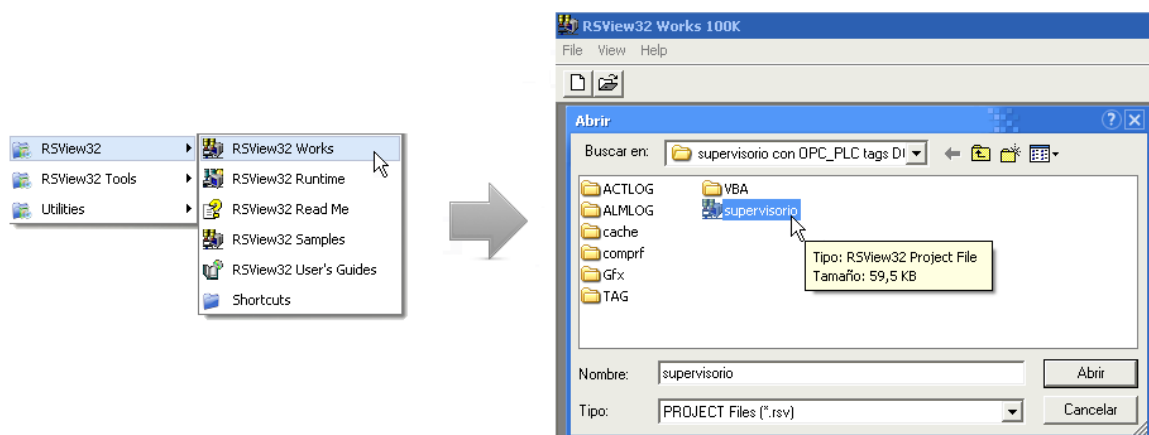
RSView32
RSView32 Tools
Utilities

RSView32 Works
RSView32 Runtime
RSView32 Read Me
RSView32 Samples
RSView32 User's Guides
Shortcuts

RSView32 Works 100K
File View Help

Abrir
Buscar en: supervisorio con OPC_PLC tags D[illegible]

ACTLOG
ALMLOG
cache
comprf
Gfx
TAG
VBA
supervisorio

Tipo: RSView32 Project File
Tamaño: 59,5 KB

Nombre: supervisorio
Abrir
Tipo: PROJECT Files (*.rsv)
Cancelar